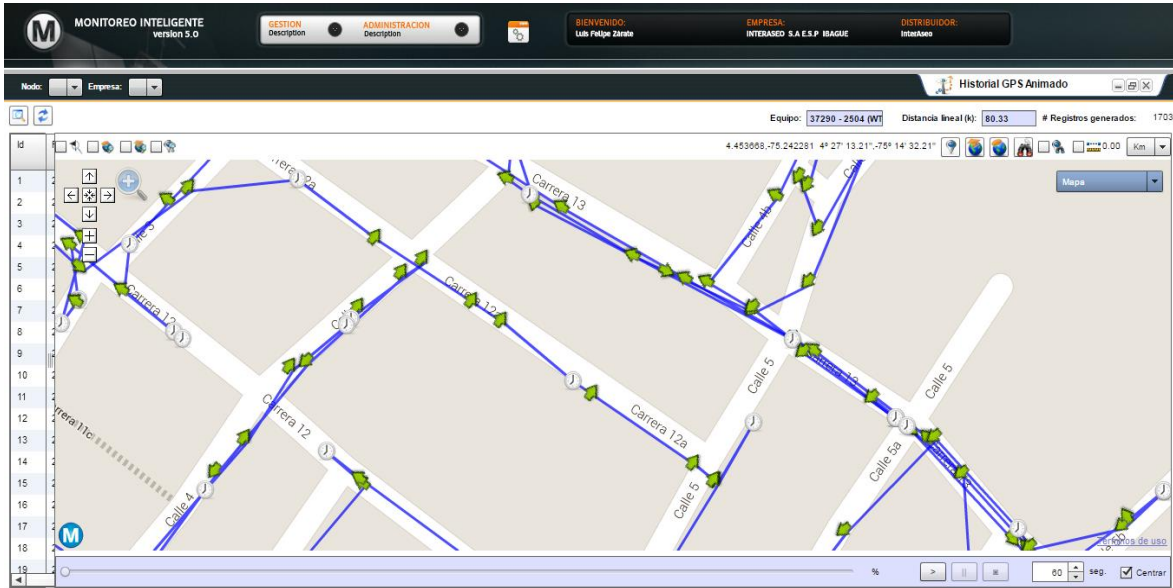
M MONITOREO INTELIGENTE version 5.0

GESTION Description

ADMINISTRACION Description

BIENVENIDO: Luis Felipe Zárate

EMPRESA: INTERASEO S.A E.S.P IBAGUE

DISTRIBUIDOR: InterAseo

Nodo:

Empresa:

Historial GPS Animado

Equipo: 37290 - 2504 (WT

Distancia lineal (k): 80.33

# Registros generados: 1703

Id

1
2
3
4
5
6
7
8
9
10
11
12
13
14
15
16
17
18
19

4.453668,-75.242281 4° 27' 13.21",-75° 14' 32.21"

0.00

Km

Mapa

Carrera 12a

Carrera 13

Calle 4

Carrera 12

Carrera 12a

Carrera 12

Calle 5

Calle 5

Calle 5

Calle 5a

Carrera 12a

Calle 5

Carrera 11c

Calle 4

Términos de uso

%

60 seg.

Centrar